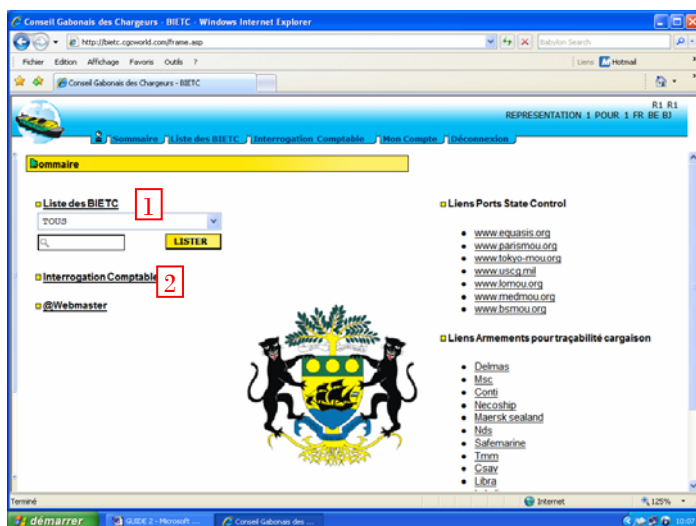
Conseil Gabonais des Chargeurs - BIETC - Windows Internet Explorer

http://bietc.cgcworld.com/frame.asp

Babylon Search

Fichier Edition Affichage Favoris Outils ?

Liens Hotmail

Conseil Gabonais des Chargeurs - BIETC

R1 R1
REPRESENTATION 1 POUR 1 FR BE BJ

Sommaire | Liste des BIETC | Interrogation Comptable | Mon Compte | Déconnexion

Sommaire

Liste des BIETC 1

TOUS

LISTER

Interrogation Comptable 2

@Webmaster

Liens Ports State Control

- www.equasis.org
- www.parismou.org
- www.tokyo-mou.org
- www.uscg.mil
- www.lomou.org
- www.medmou.org
- www.bsmou.org

Liens Armements pour traçabilité cargaison

- Delmas
- Msc
- Conti
- Necoship
- Maersk sealand
- Nds
- Safemarine
- Tmm
- Csav
- Libra

Terminé

Internet

125%

démarrer

GUIDE 2 - Microsoft ...

Conseil Gabonais des ...

10:07